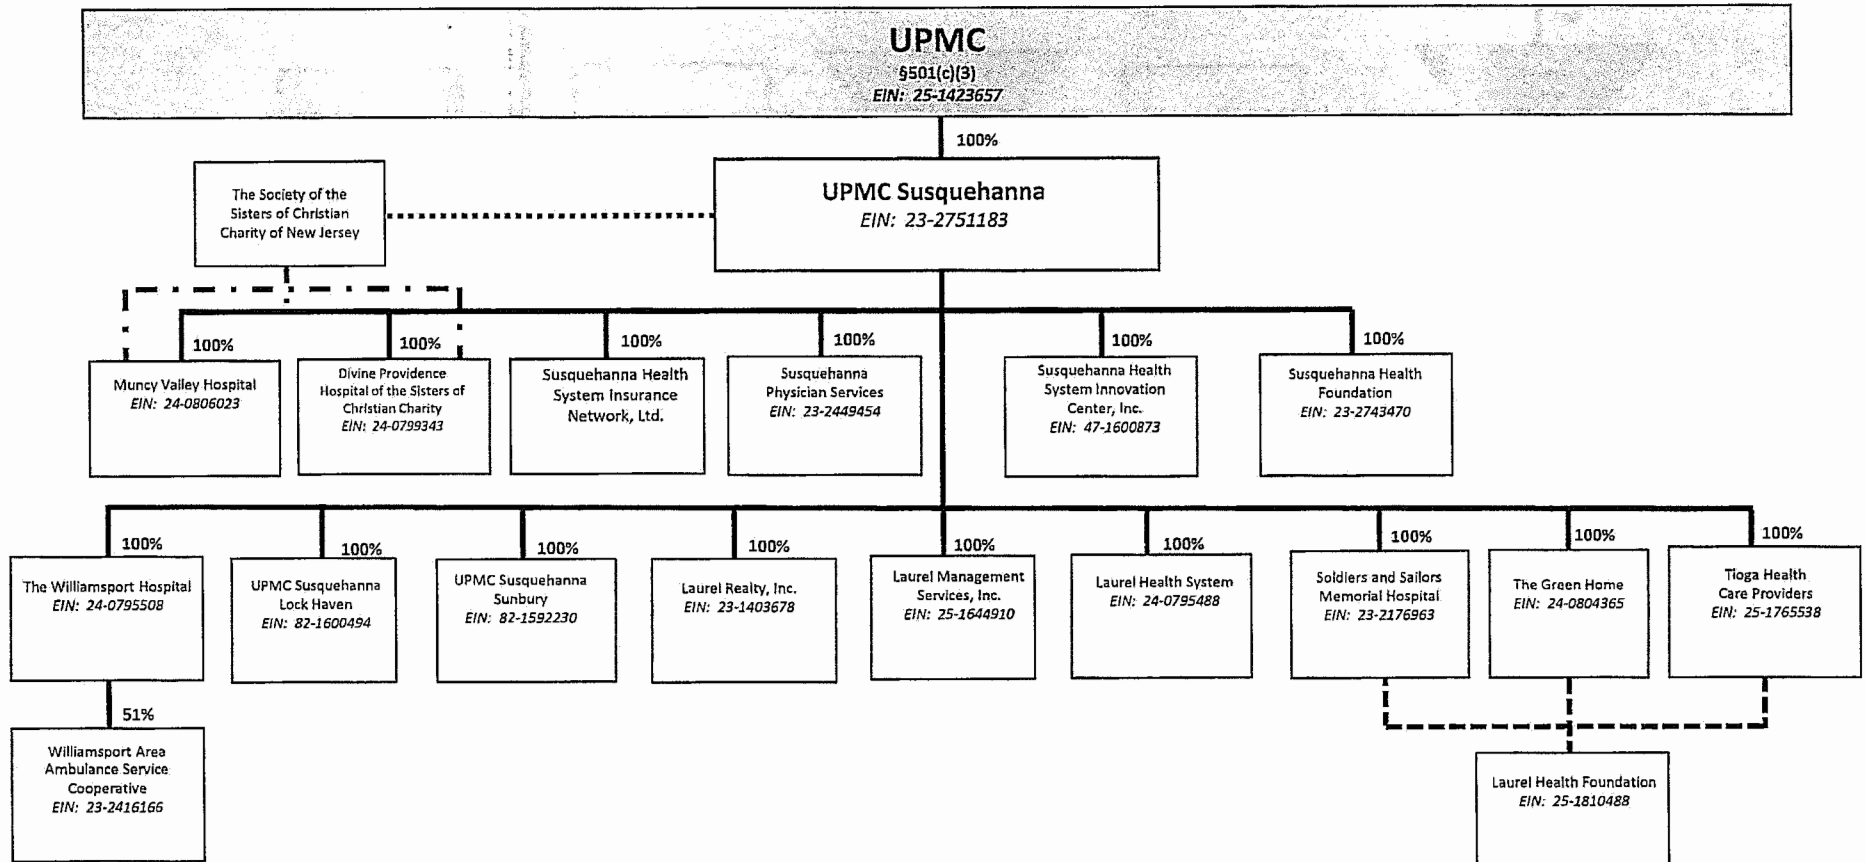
UPMC
§501(c)(3)
EIN: 25-1423657

100%

The Society of the Sisters of Christian Charity of New Jersey

UPMC Susquehanna
EIN: 23-2751183

100%
Muncy Valley Hospital
EIN: 24-0806023

100%
Divine Providence Hospital of the Sisters of Christian Charity
EIN: 24-0799343

100%
Susquehanna Health System Insurance Network, Ltd.

100%
Susquehanna Physician Services
EIN: 23-2449454

100%
Susquehanna Health System Innovation Center, Inc.
EIN: 47-1600873

100%
Susquehanna Health Foundation
EIN: 23-2743470

100%
The Williamsport Hospital
EIN: 24-0795508

51%
Williamsport Area Ambulance Service Cooperative
EIN: 23-2416166

100%
UPMC Susquehanna Lock Haven
EIN: 82-1600494

100%
UPMC Susquehanna Sunbury
EIN: 82-1592230

100%
Laurel Realty, Inc.
EIN: 23-1403678

100%
Laurel Management Services, Inc.
EIN: 25-1644910

100%
Laurel Health System
EIN: 24-0795488

100%
Soldiers and Sailors Memorial Hospital
EIN: 23-2176963

100%
The Green Home
EIN: 24-0804365

100%
Tioga Health Care Providers
EIN: 25-1765538

Laurel Health Foundation
EIN: 25-1810488